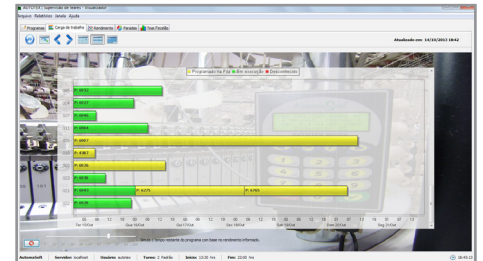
AUTOTEX - Supervisão de teares - Visualizador
Arquivo Relatórios Janela Ajuda
Programas | Carga de trabalho | Rendimento | Paradas | Tear Flexível
Atualizado em: 14/10/2013 18:42
Programado na Fila | Em execução | Descontinuado
P. 6632
P. 6517
P. 6696
P. 6984
P. 6987
P. 6967
P. 6636
P. 6638
P. 6493 | P. 6275 | P. 6785
P. 7628
Ter 15/Out | Qua 16/Out | Qui 17/Out | Sex 18/Out | Sáb 19/Out | Dom 20/Out | Seg 21/Out
Mostra o tempo restante do programa com base no rendimento informado.
Automasoft | Servidor: localhost | Usuário: autotex | Turno: 2 Padrão | Início: 13:30 hrs | Fim: 22:00 hrs | 18:43:13